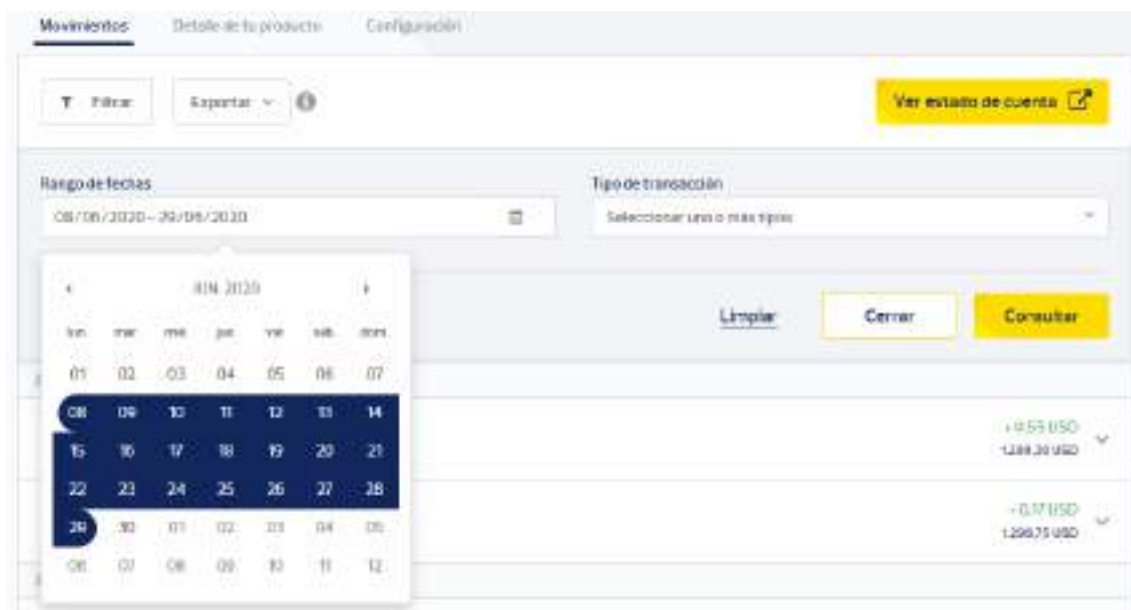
Movimientos
Detalle de tu producto
Configuración

Filtrar
Exportar
Ver estado de cuenta

Rango de fechas
08/06/2020 – 29/06/2020

Tipo de transacción
Seleccionar uno o más tipos

JUN 2020

| lun | mar | mié | jue | vie | sáb | dom |
|---|---|---|---|---|---|---|
| 01 | 02 | 03 | 04 | 05 | 06 | 07 |
| 08 | 09 | 10 | 11 | 12 | 13 | 14 |
| 15 | 16 | 17 | 18 | 19 | 20 | 21 |
| 22 | 23 | 24 | 25 | 26 | 27 | 28 |
| 29 | 30 | 01 | 02 | 03 | 04 | 05 |
| 06 | 07 | 08 | 09 | 10 | 11 | 12 |

Limpiar
Cerrar
Consultar

+ 0.55 USD
1,288.20 USD

+ 0.17 USD
1,299.75 USD